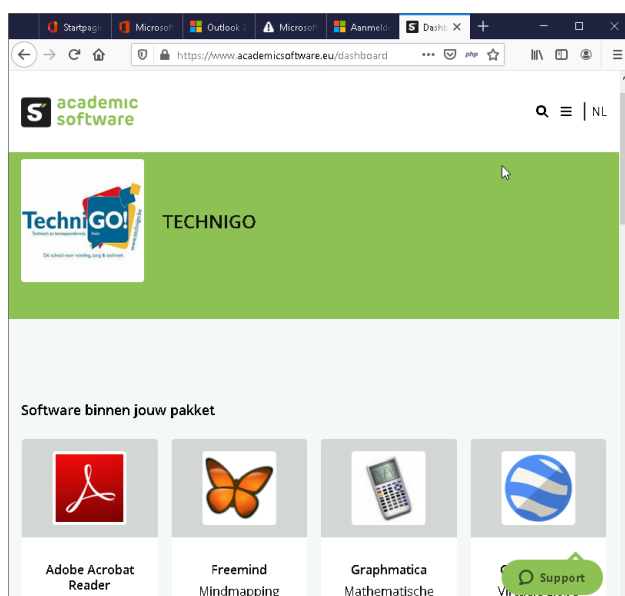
Startpagi | Microsof | Outlook | Microsof | Aanmeld | Dashb ×

https://www.academicsoftware.eu/dashboard

academic software

NL

TechniGO!
Technisch en beroepsonderwijs
Die school voor voeding, zorg & techniek
www.technigo.be

TECHNIGO

Software binnen jouw pakket

Adobe Acrobat Reader

Freemind Mindmapping

Graphmatica Mathematische

Support